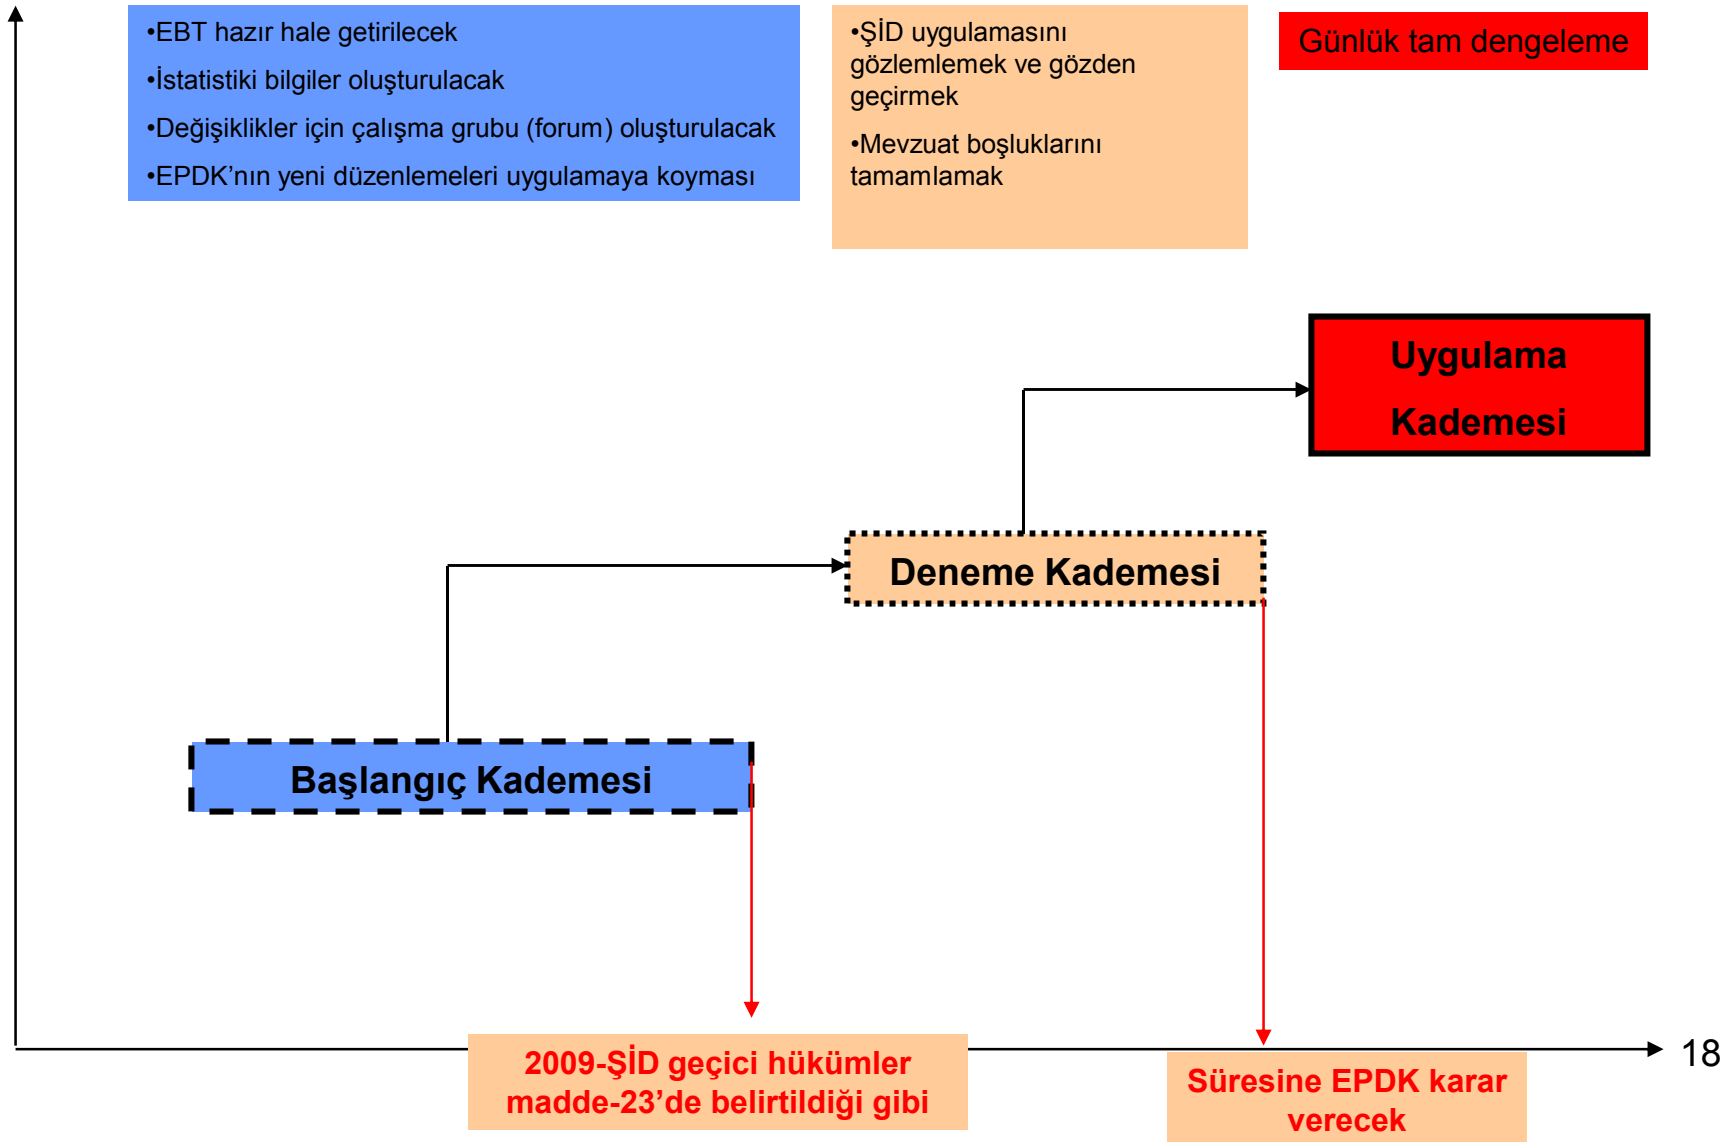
•EBT hazır hale getirilecek

•İstatistiki bilgiler oluşturulacak

•Değişiklikler için çalışma grubu (forum) oluşturulacak

•EPDK’nın yeni düzenlemeleri uygulamaya koyması

•ŞİD uygulamasını gözlemlemek ve gözden geçirmek

•Mevzuat boşluklarını tamamlamak

Günlük tam dengeleme

Uygulama Kademesi

Deneme Kademesi

Başlangıç Kademesi

2009-ŞİD geçici hükümler madde-23’de belirtildiği gibi

Süresine EPDK karar verecek

18